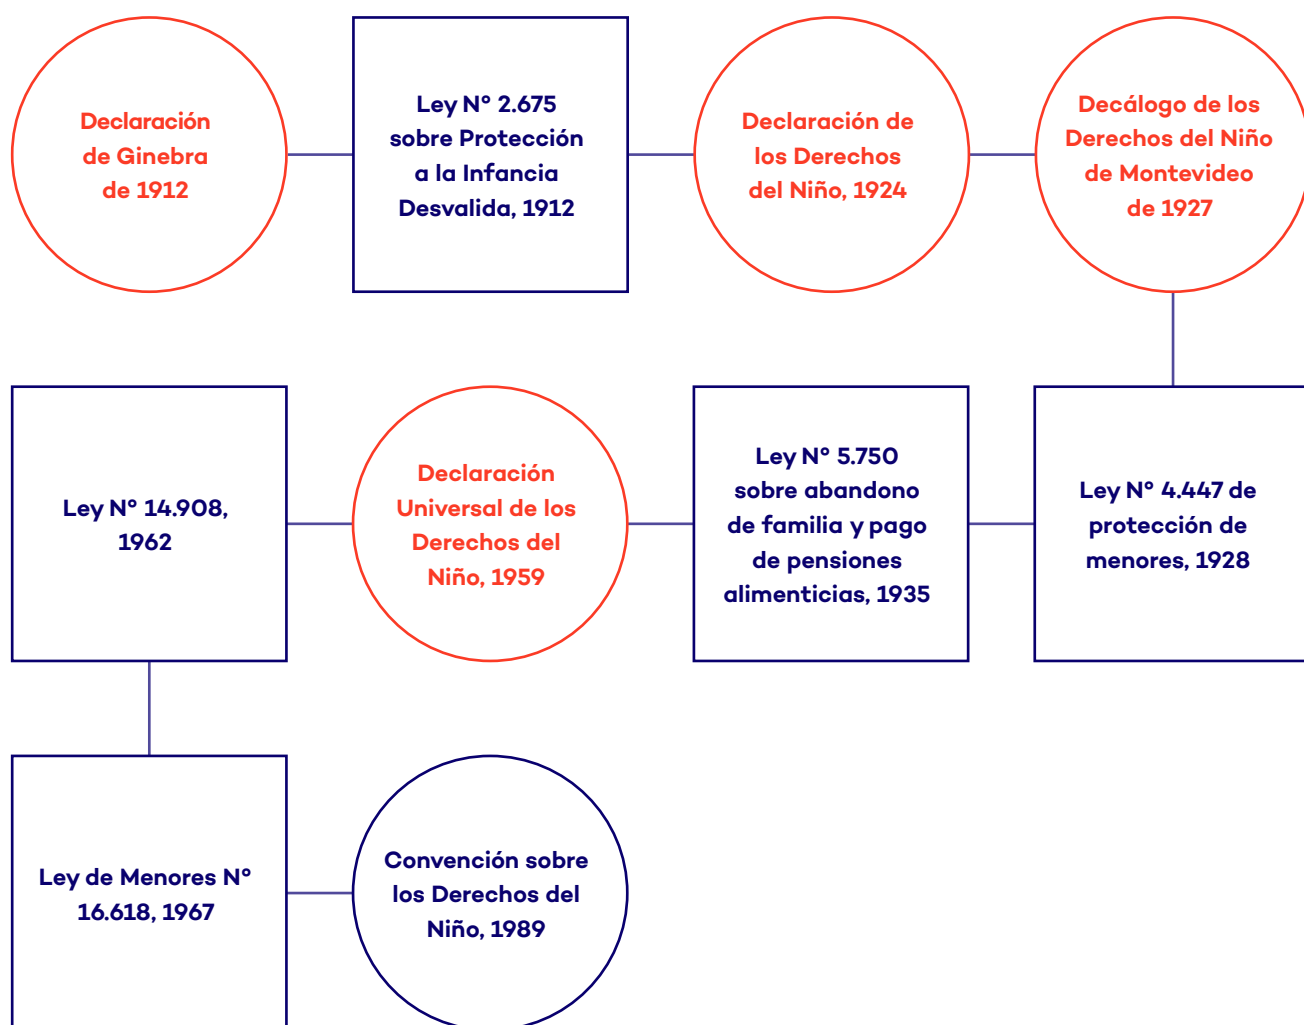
Declaración de Ginebra de 1912

Ley N° 2.675 sobre Protección a la Infancia Desvalida, 1912

Declaración de los Derechos del Niño, 1924

Decálogo de los Derechos del Niño de Montevideo de 1927

Ley N° 4.447 de protección de menores, 1928

Ley N° 5.750 sobre abandono de familia y pago de pensiones alimenticias, 1935

Declaración Universal de los Derechos del Niño, 1959

Ley N° 14.908, 1962

Ley de Menores N° 16.618, 1967

Convención sobre los Derechos del Niño, 1989